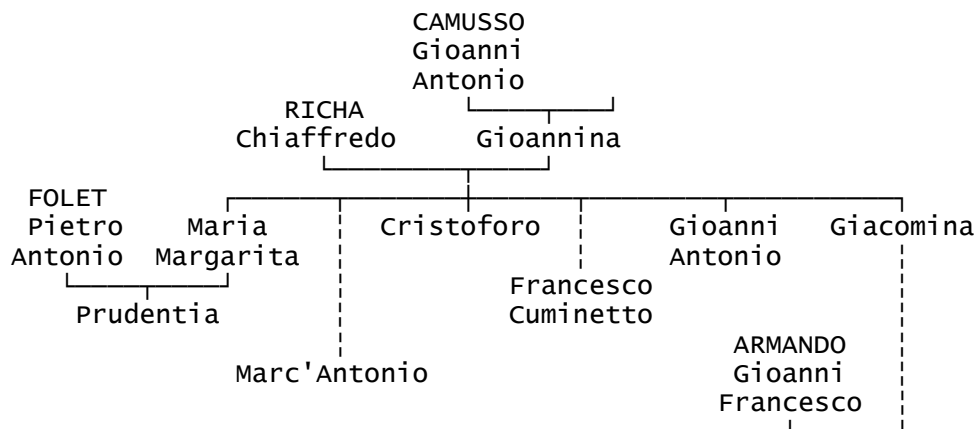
CAMUSSO
Gioanni
Antonio

RICHA
Chiaffredo

Gioannina

FOLET
Pietro
Antonio

Maria
Margarita

Prudentia

Cristoforo

Gioanni
Antonio

Giacomina

Francesco
Cuminetto

Marc'Antonio

ARMANDO
Gioanni
Francesco